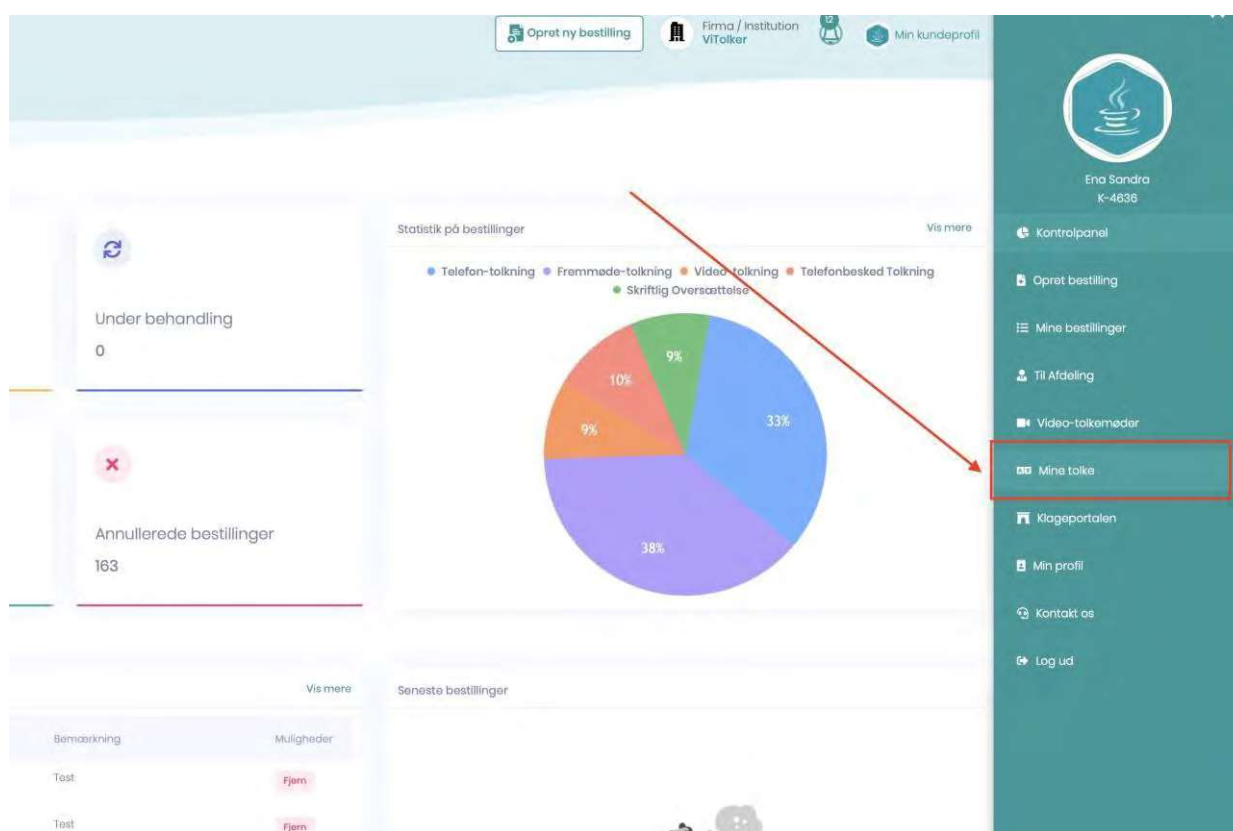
Opret ny bestilling

Firma / Institution
ViTolker

12

Min kundeprofil

Ena Sandra
K-4636

Kontrolpanel

Opret bestilling

Mine bestillinger

Til Afdeling

Video-tolkemøder

Mine tolke

Klageportalen

Min profil

Kontakt os

Log ud

Under behandling
0

Annullerede bestillinger
163

Statistik på bestillinger

Vis mere

Telefon-tolkning Fremmøde-tolkning Video-tolkning Telefonbesked Tolkning Skriftlig Oversættelse

9%
10%
9%
33%
38%

Vis mere

Bemærkning | Muligheder
Test | Fjern
Test | Fjern

Seneste bestillinger